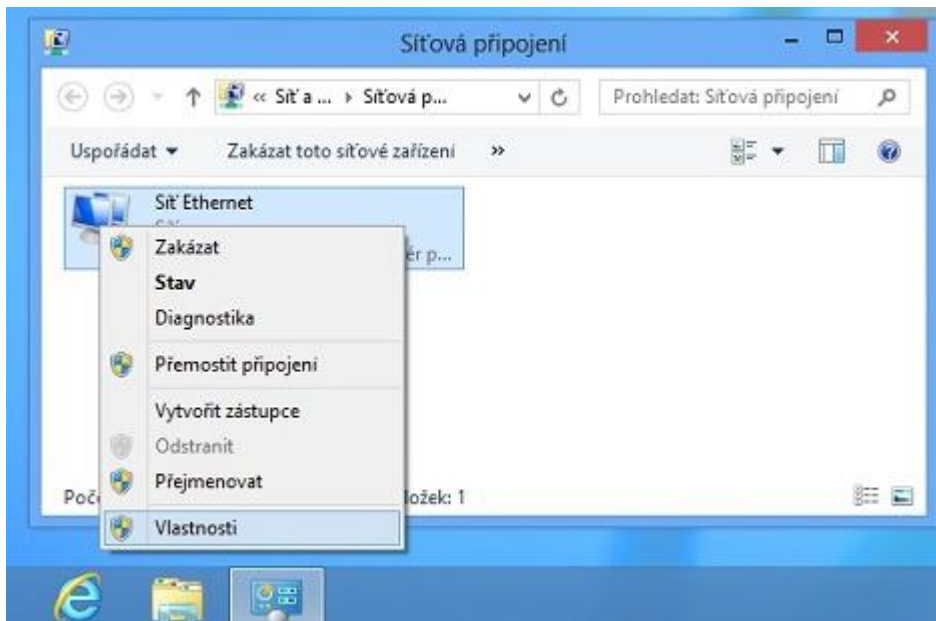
Síťová připojení

« Síť a ... › Síťová p...

Prohledat: Síťová připojení

Uspořádat ▾ Zakázat toto síťové zařízení »

Síť Ethernet
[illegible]
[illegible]ér p...

Zakázat
Stav
Diagnostika
Přemostit připojení
Vytvořit zástupce
Odstranit
Přejmenovat
Vlastnosti

Poč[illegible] položek: 1